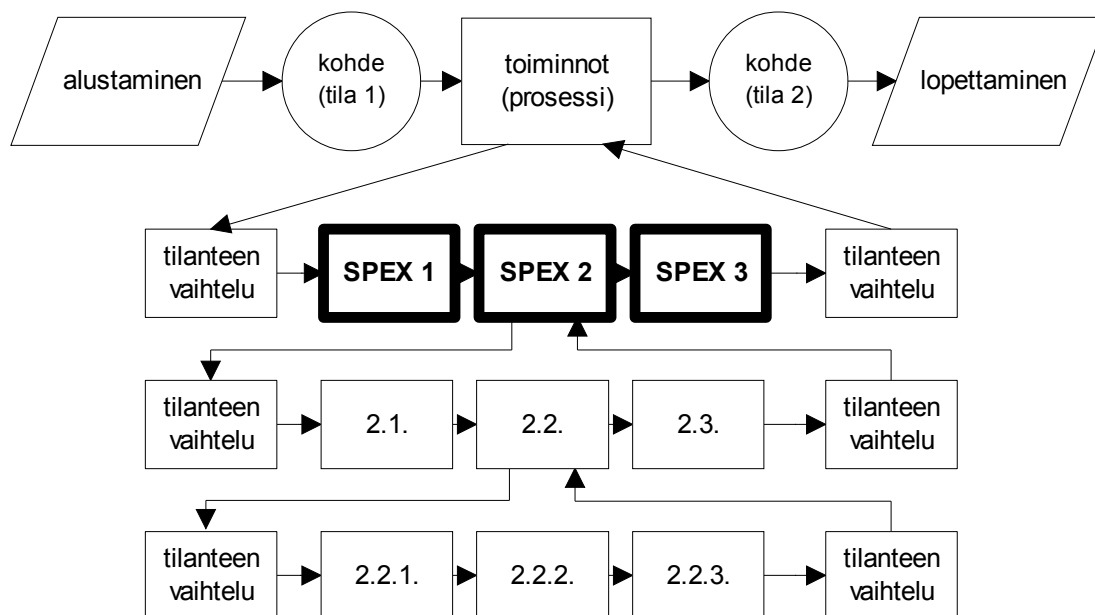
alustaminen

kohde
(tila 1)

toiminnot
(prosessi)

kohde
(tila 2)

lopettaminen

tilanteen
vaihtelu

SPEX 1

SPEX 2

SPEX 3

tilanteen
vaihtelu

tilanteen
vaihtelu

2.1.

2.2.

2.3.

tilanteen
vaihtelu

tilanteen
vaihtelu

2.2.1.

2.2.2.

2.2.3.

tilanteen
vaihtelu